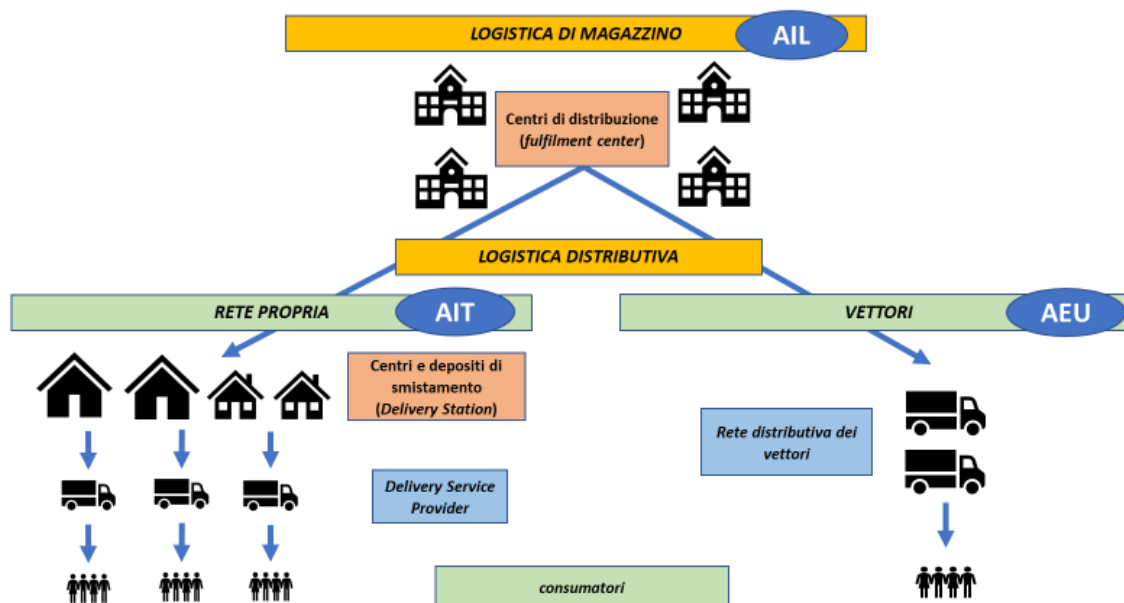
LOGISTICA DI MAGAZZINO

AIL

Centri di distribuzione (fulfilment center)

LOGISTICA DISTRIBUTIVA

RETE PROPRIA

AIT

VETTORI

AEU

Centri e depositi di smistamento (Delivery Station)

Rete distributiva dei vettori

Delivery Service Provider

consumatori